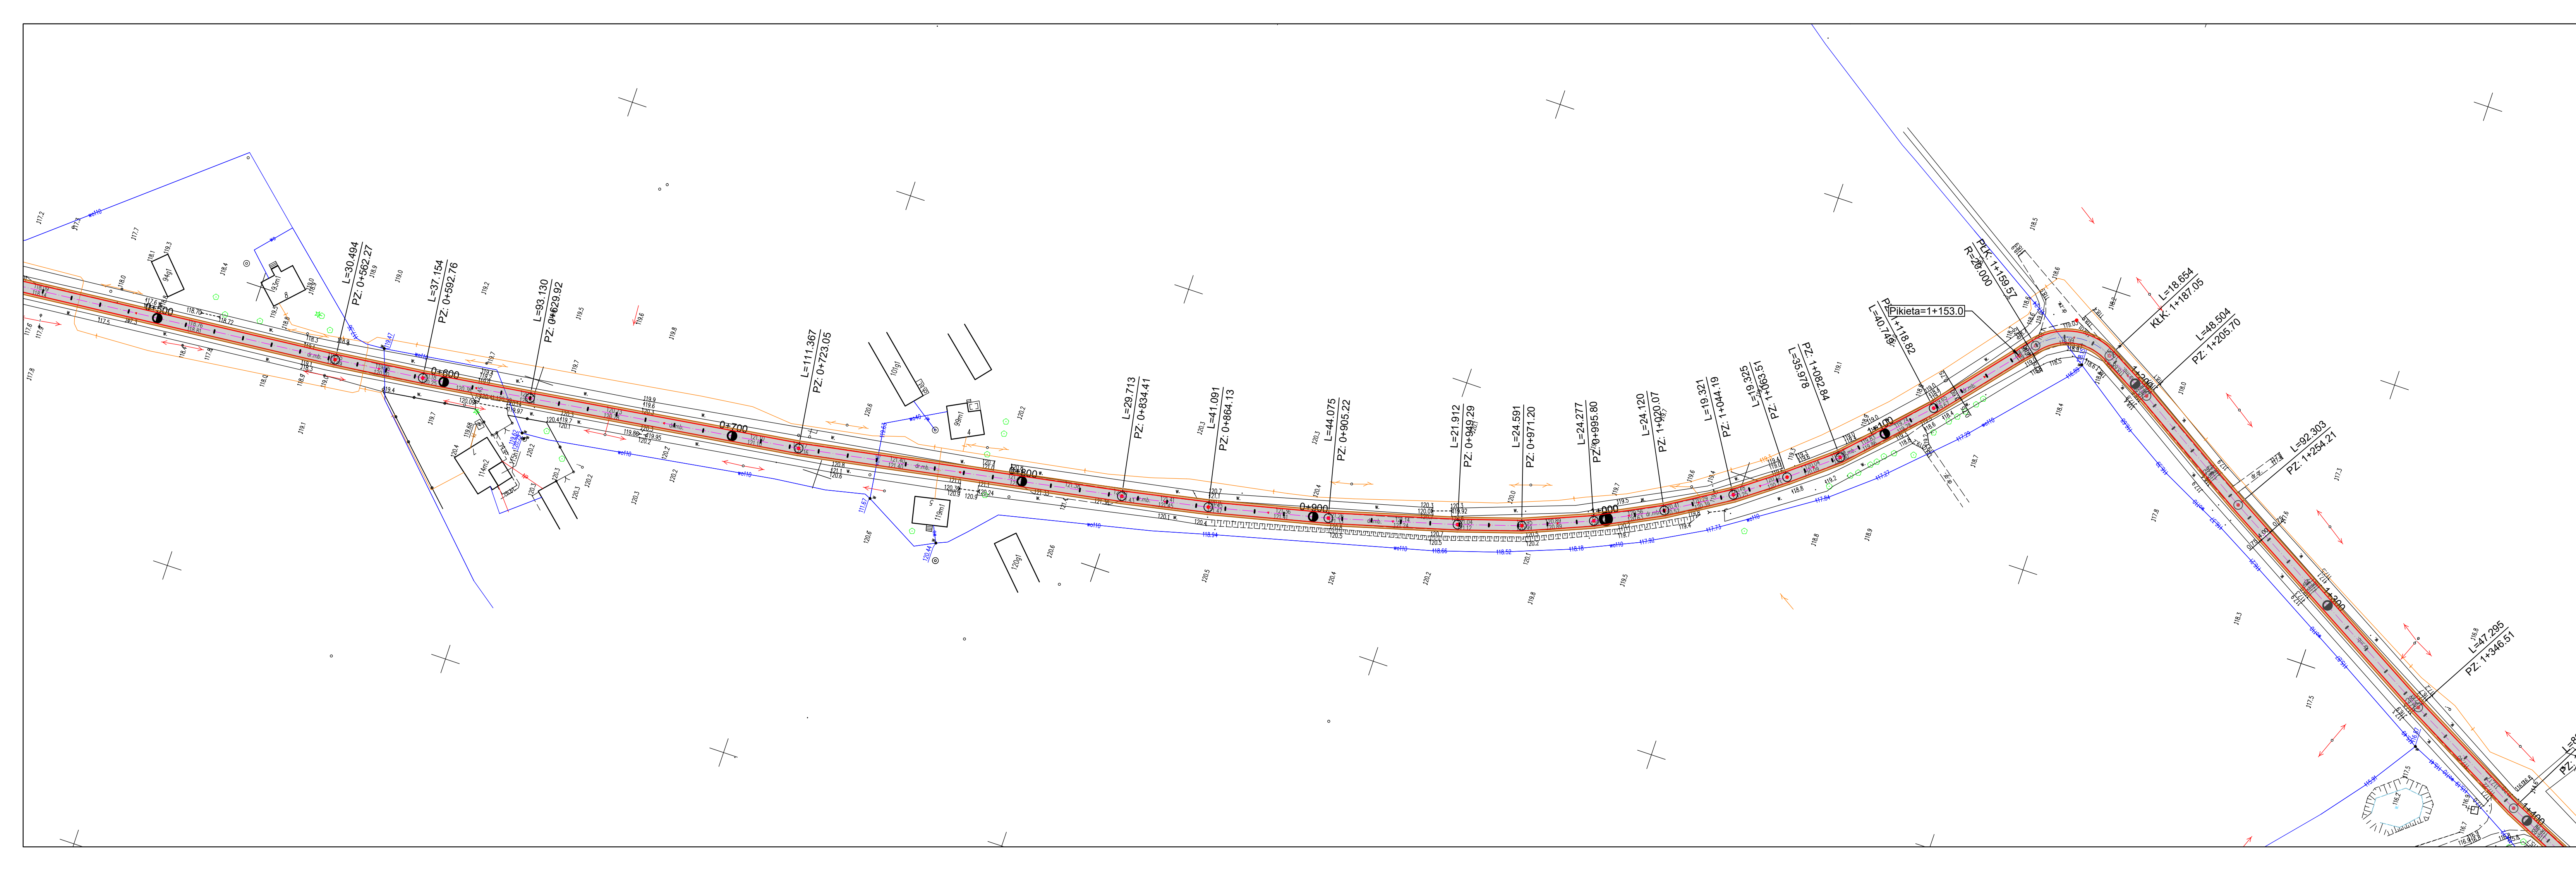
0+500
L=30.494
PZ: 0+562.27
L=37.154
PZ: 0+592.76
0+600
L=93.130
PZ: 0+629.92
L=111.367
PZ: 0+723.05
0+700
0+800
L=29.713
PZ: 0+834.41
L=41.091
PZ: 0+864.13
L=44.075
PZ: 0+905.22
0+900
L=21.912
PZ: 0+949.29
L=24.591
PZ: 0+971.20
L=24.277
PZ: 0+995.80
1+000
L=24.120
PZ: 1+020.07
L=19.321
PZ: 1+044.19
L=19.325
PZ: 1+063.51
L=35.978
PZ: 1+082.84
1+100
L=40.748
PZ: 1+118.82
Pikieta=1+153.0
PŁK: 1+159.57
R=20.000
L=18.654
KŁK: 1+187.05
L=48.504
PZ: 1+205.70
1+200
L=92.303
PZ: 1+254.21
1+300
L=47.295
PZ: 1+346.51
1+400